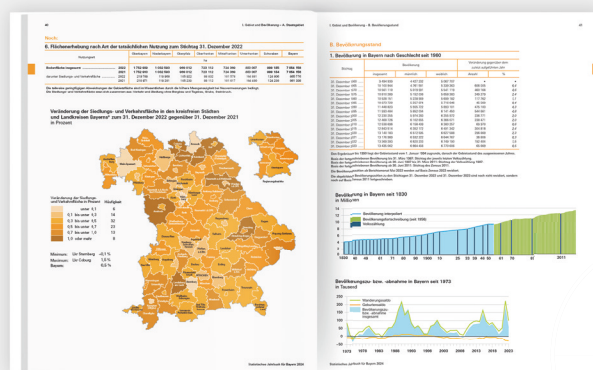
40

1. Gebiet und Bevölkerung – A. Staatsgebiet

Noch: 6. Flächenerhebung nach Art der tatsächlichen Nutzung zum Stichtag 31. Dezember 2022

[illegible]

Veränderung der Siedlungs- und Verkehrsfläche in den kreisfreien Städten und Landkreisen Bayerns¹ zum 31. Dezember 2022 gegenüber 31. Dezember 2021
in Prozent

Veränderung der Siedlungs- und Verkehrsfläche in Prozent

Häufigkeit

unter 0,1

0,1 bis unter 0,3

0,3 bis unter 0,5

0,5 bis unter 0,7

0,7 bis unter 1,0

1,0 oder mehr

Minimum: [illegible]

Maximum: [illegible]

Bayern: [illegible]

Statistisches Jahrbuch für Bayern 2024

1. Gebiet und Bevölkerung – B. Bevölkerungsstand

41

B. Bevölkerungsstand

1. Bevölkerung in Bayern nach Geschlecht seit 1950

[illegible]

Bevölkerung in Bayern seit 1920
in Millionen

Bevölkerung insgesamt

Bevölkerungsfortschreibung (seit 1950)

Volkszählung

1920 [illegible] 2011

Bevölkerungszu- bzw. -abnahme in Bayern seit 1973
in Tausend

Wanderungssaldo

Geburtensaldo

Bevölkerungszu- bzw. -abnahme insgesamt

1973 1978 1983 1988 1993 1998 2003 2008 2013 2018 2023

Statistisches Jahrbuch für Bayern 2024